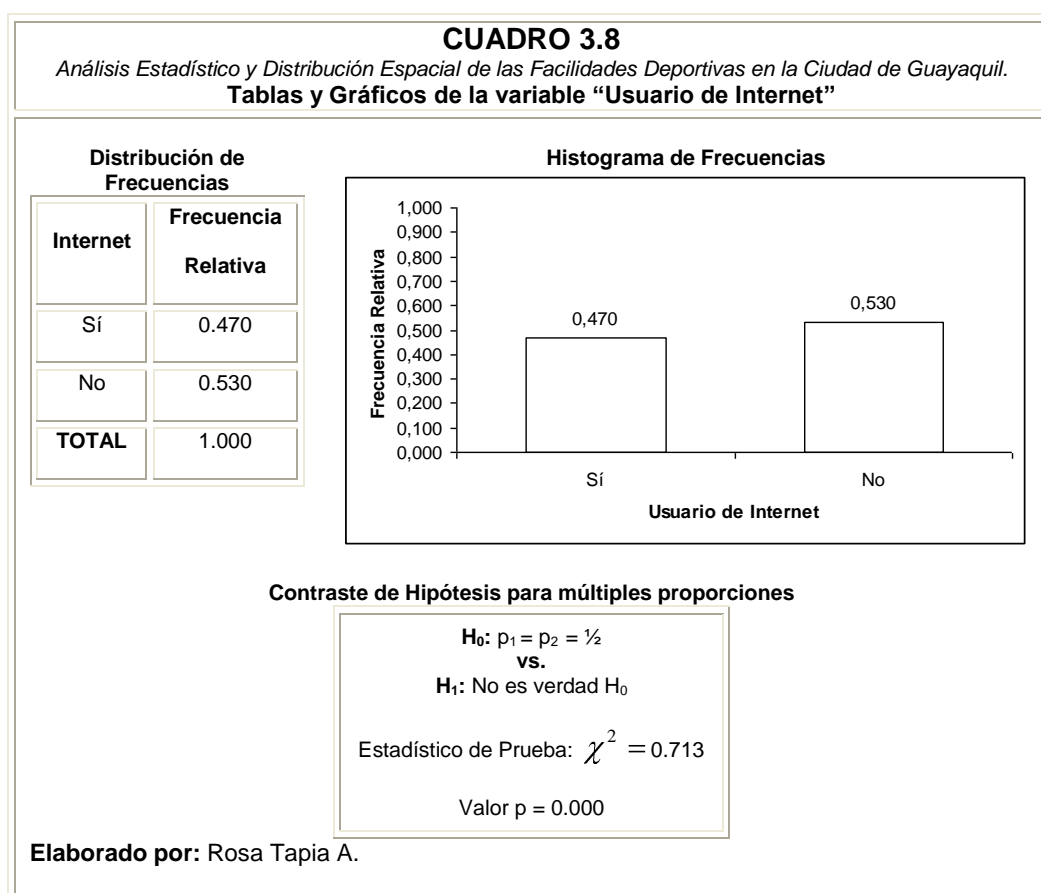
**CUADRO 3.8**

*Análisis Estadístico y Distribución Espacial de las Facilidades Deportivas en la Ciudad de Guayaquil.*

**Tablas y Gráficos de la variable "Usuario de Internet"**

**Distribución de Frecuencias**

| Internet | Frecuencia Relativa |
|---|---|
| Sí | 0.470 |
| No | 0.530 |
| TOTAL | 1.000 |

**Histograma de Frecuencias**

Frecuencia Relativa

1,000
0,900
0,800
0,700
0,600
0,500
0,400
0,300
0,200
0,100
0,000

0,470
0,530

Sí
No

Usuario de Internet

**Contraste de Hipótesis para múltiples proporciones**

**H₀:** $p_1 = p_2 = \frac{1}{2}$
**vs.**
**H₁:** No es verdad $H_0$

Estadístico de Prueba: $\chi^2 = 0.713$

Valor p = 0.000

**Elaborado por:** Rosa Tapia A.